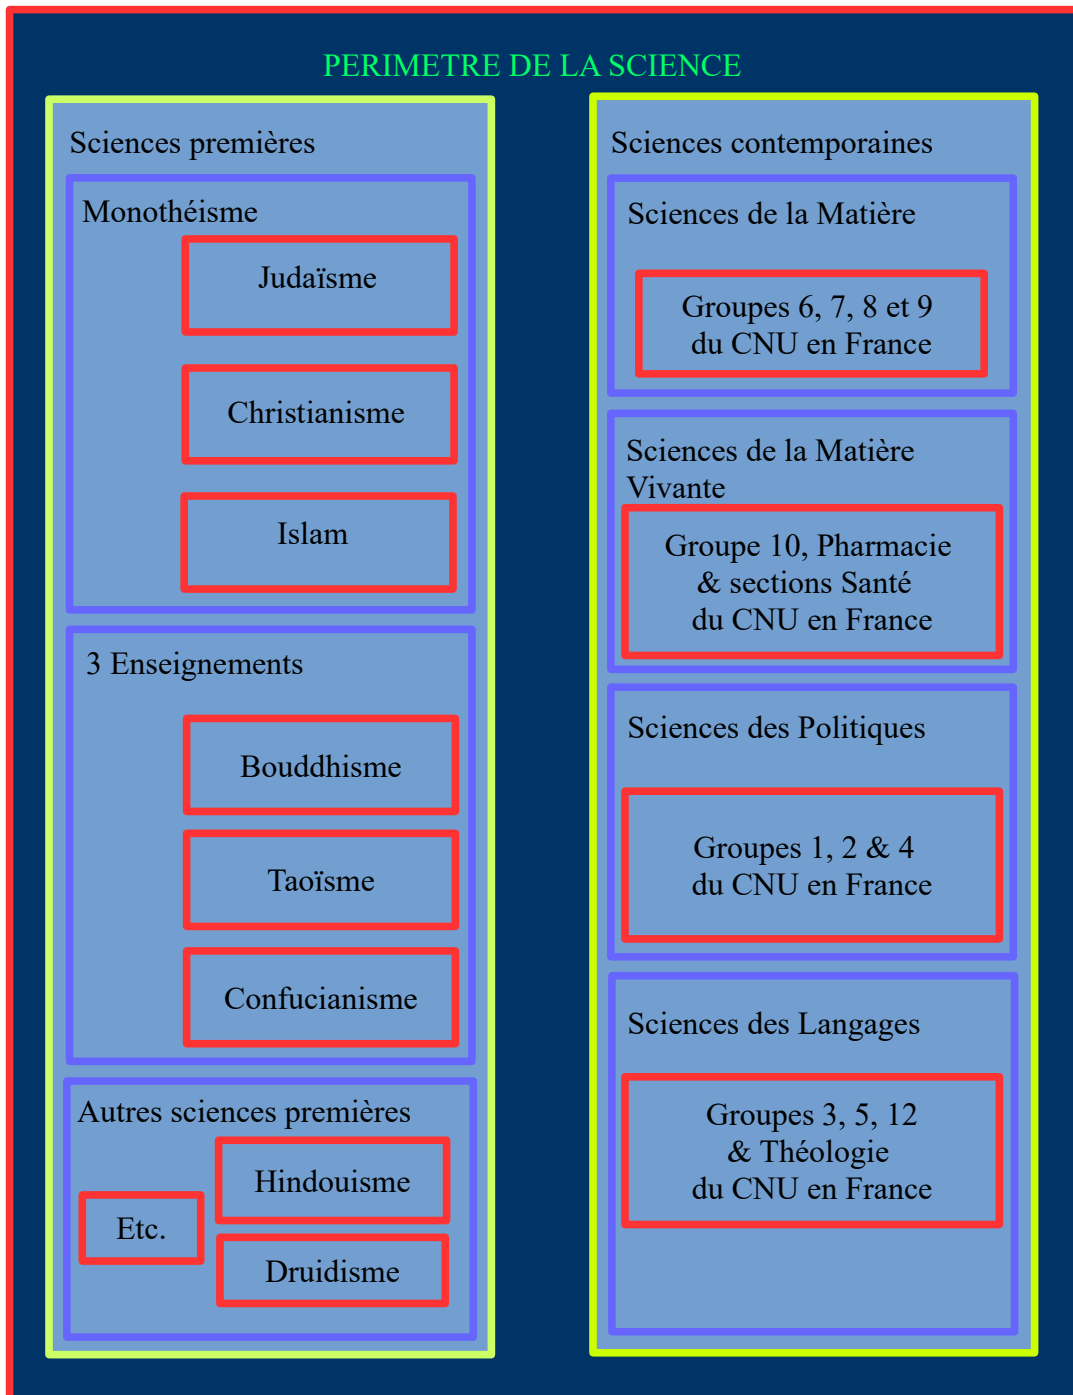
PERIMETRE DE LA SCIENCE

Sciences premières

Monothéisme

Judaïsme

Christianisme

Islam

3 Enseignements

Bouddhisme

Taoïsme

Confucianisme

Autres sciences premières

Etc.

Hindouisme

Druidisme

Sciences contemporaines

Sciences de la Matière

Groupes 6, 7, 8 et 9 du CNU en France

Sciences de la Matière Vivante

Groupe 10, Pharmacie & sections Santé du CNU en France

Sciences des Politiques

Groupes 1, 2 & 4 du CNU en France

Sciences des Langages

Groupes 3, 5, 12 & Théologie du CNU en France